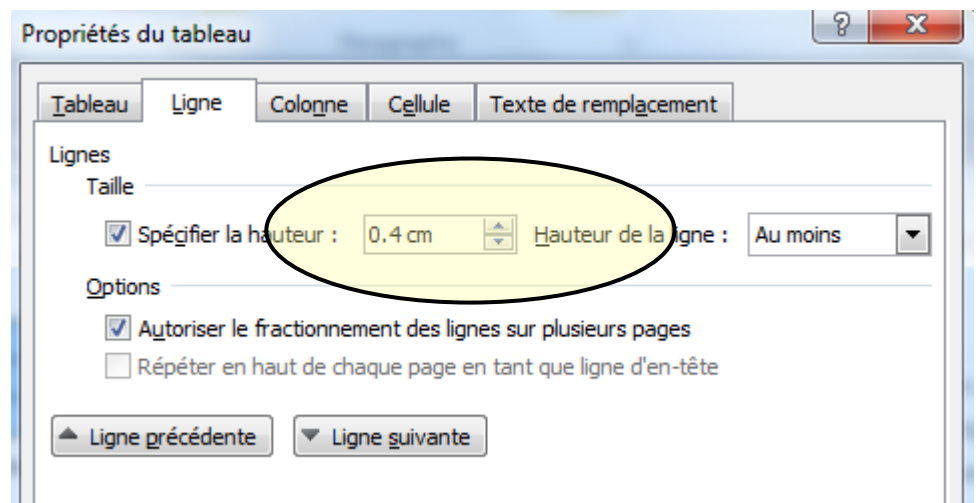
Propriétés du tableau

?

X

Tableau

Ligne

Colonne

Cellule

Texte de remplacement

Lignes

Taille

Spécifier la hauteur :

0.4 cm

Hauteur de la ligne :

Au moins

Options

Autoriser le fractionnement des lignes sur plusieurs pages

Répéter en haut de chaque page en tant que ligne d'en-tête

Ligne précédente

Ligne suivante